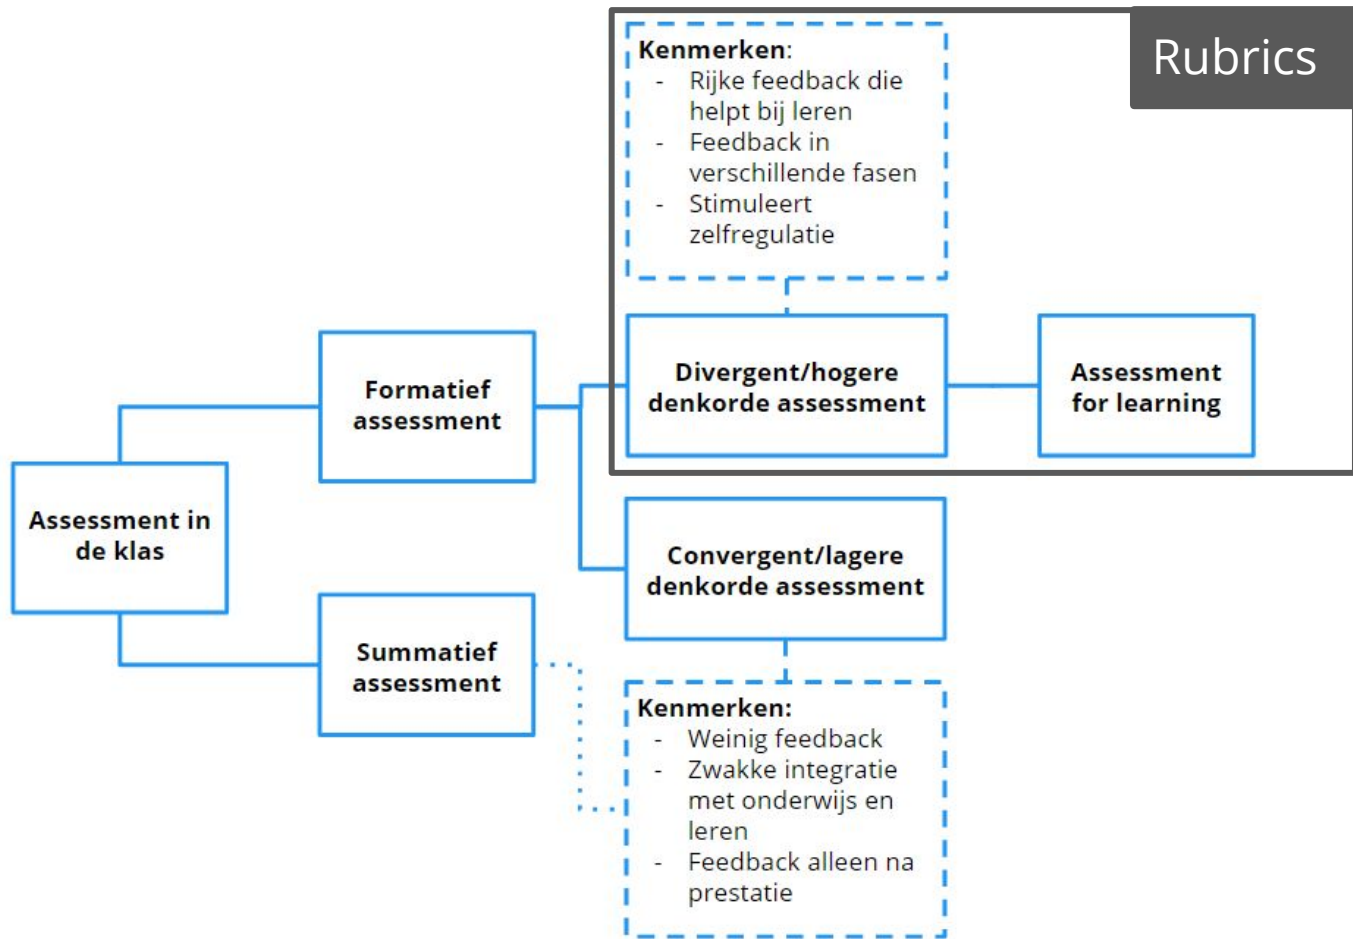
Rubrics

Kenmerken:
- Rijke feedback die helpt bij leren
- Feedback in verschillende fasen
- Stimuleert zelfregulatie

Assessment in de klas

Formatief assessment

Divergent/hogere denkorde assessment

Assessment for learning

Convergent/lagere denkorde assessment

Summatief assessment

Kenmerken:
- Weinig feedback
- Zwakke integratie met onderwijs en leren
- Feedback alleen na prestatie